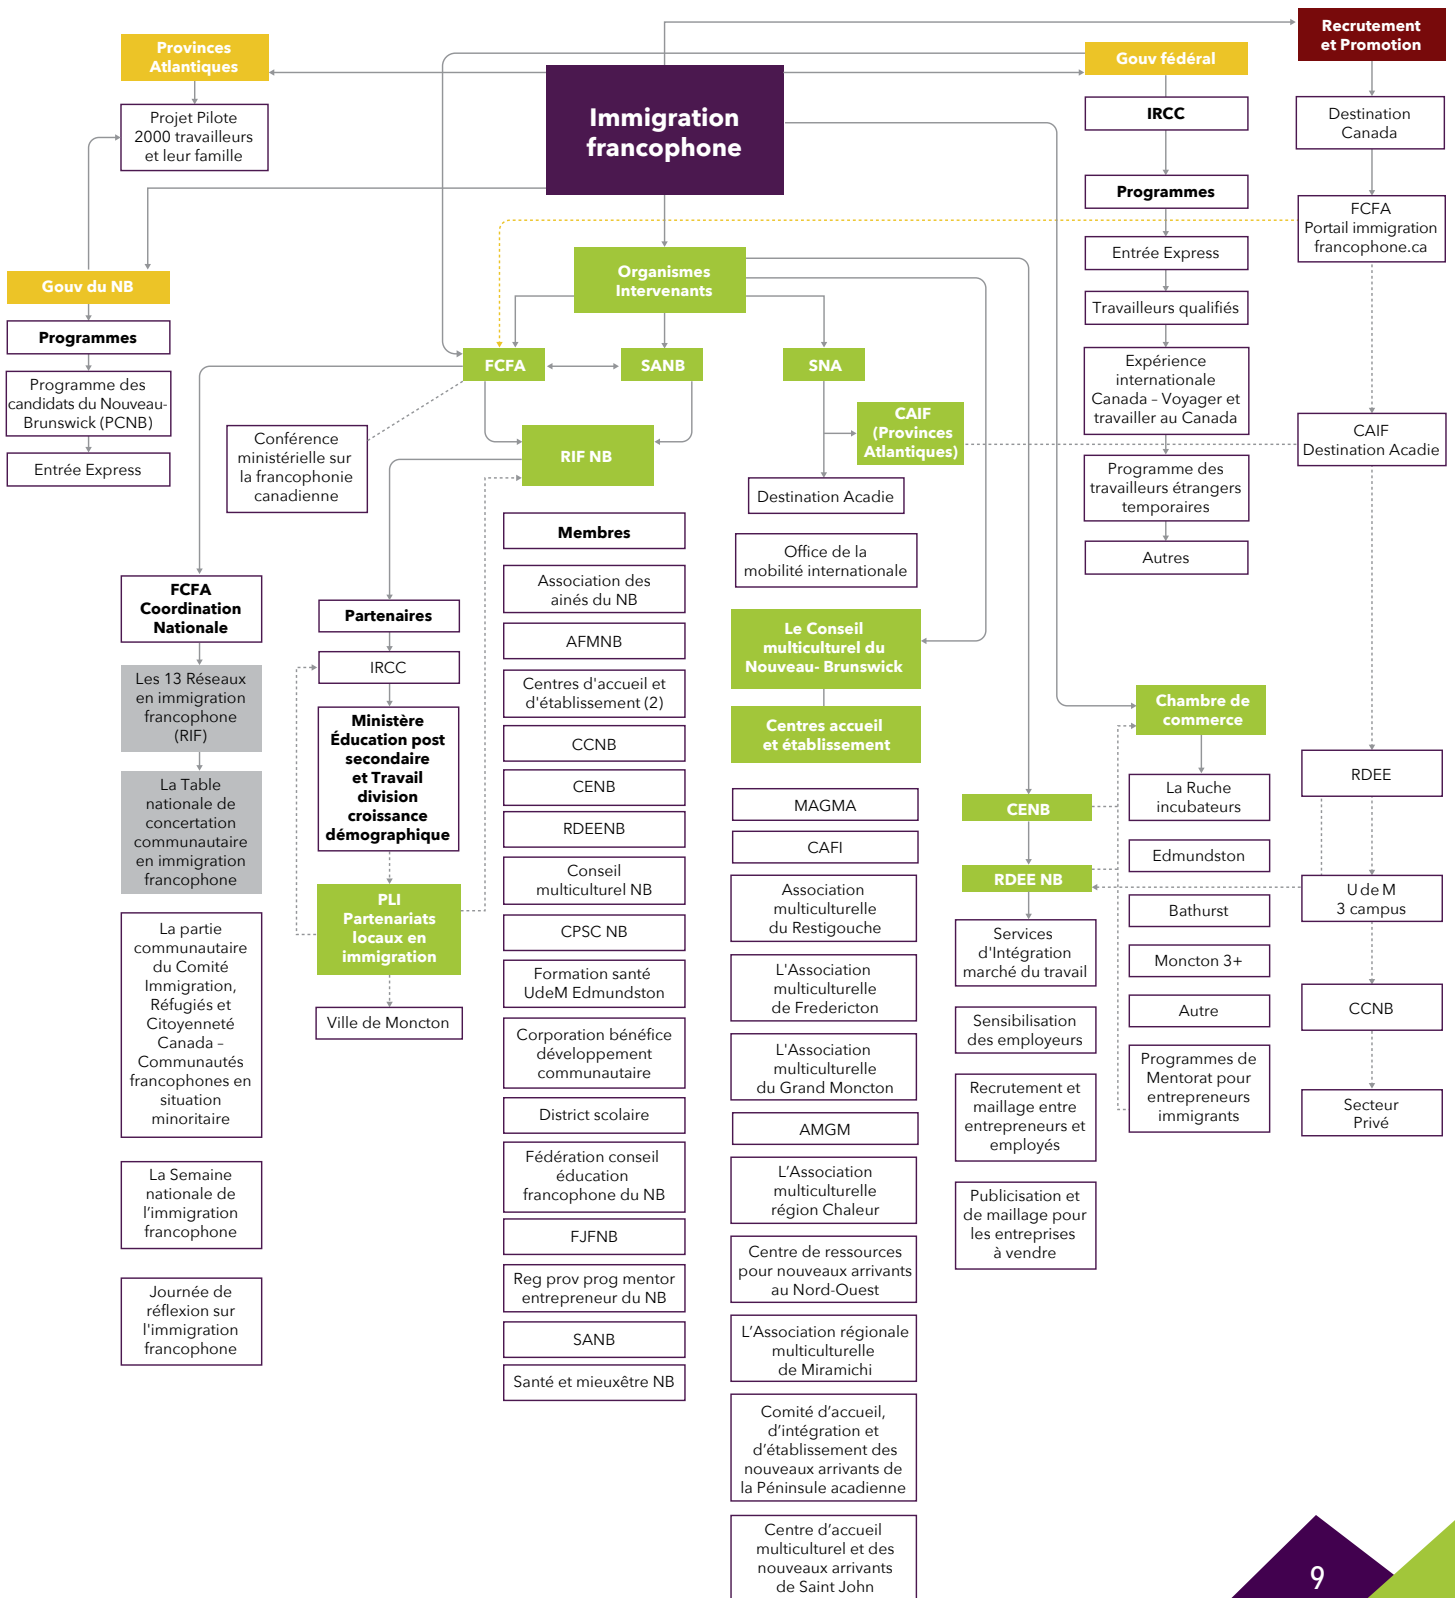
Immigration francophone

Provinces Atlantiques

Projet Pilote 2000 travailleurs et leur famille

Gouv du NB

Programmes

Programme des candidats du Nouveau-Brunswick (PCNB)

Entrée Express

Gouv fédéral

IRCC

Programmes

Entrée Express

Travailleurs qualifiés

Expérience internationale Canada – Voyager et travailler au Canada

Programme des travailleurs étrangers temporaires

Autres

Recrutement et Promotion

Destination Canada

FCFA Portail immigration francophone.ca

CAIF Destination Acadie

RDEE

U de M 3 campus

CCNB

Secteur Privé

Organismes Intervenants

FCFA

SANB

SNA

RIF NB

CAIF (Provinces Atlantiques)

Destination Acadie

Office de la mobilité internationale

Le Conseil multiculturel du Nouveau- Brunswick

Centres accueil et établissement

MAGMA

CAFI

Association multiculturelle du Restigouche

L'Association multiculturelle de Fredericton

L'Association multiculturelle du Grand Moncton

AMGM

L'Association multiculturelle région Chaleur

Centre de ressources pour nouveaux arrivants au Nord-Ouest

L'Association régionale multiculturelle de Miramichi

Comité d'accueil, d'intégration et d'établissement des nouveaux arrivants de la Péninsule acadienne

Centre d'accueil multiculturel et des nouveaux arrivants de Saint John

Conférence ministérielle sur la francophonie canadienne

FCFA Coordination Nationale

Les 13 Réseaux en immigration francophone (RIF)

La Table nationale de concertation communautaire en immigration francophone

La partie communautaire du Comité Immigration, Réfugiés et Citoyenneté Canada - Communautés francophones en situation minoritaire

La Semaine nationale de l'immigration francophone

Journée de réflexion sur l'immigration francophone

Partenaires

IRCC

Ministère Éducation post secondaire et Travail division croissance démographique

PLI Partenariats locaux en immigration

Ville de Moncton

Membres

Association des ainés du NB

AFMNB

Centres d'accueil et d'établissement (2)

CCNB

CENB

RDEENB

Conseil multiculturel NB

CPSC NB

Formation santé UdeM Edmundston

Corporation bénéfice développement communautaire

District scolaire

Fédération conseil éducation francophone du NB

FJFNB

Reg prov prog mentor entrepreneur du NB

SANB

Santé et mieuxêtre NB

CENB

RDEE NB

Services d'Intégration marché du travail

Sensibilisation des employeurs

Recrutement et maillage entre entrepreneurs et employés

Publicisation et de maillage pour les entreprises à vendre

Chambre de commerce

La Ruche incubateurs

Edmundston

Bathurst

Moncton 3+

Autre

Programmes de Mentorat pour entrepreneurs immigrants

9